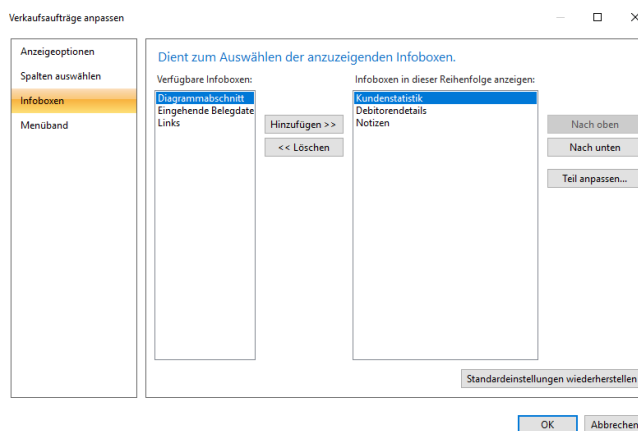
Verkaufsaufträge anpassen

Anzeigeoptionen
Spalten auswählen
Infoboxen
Menüband

Dient zum Auswählen der anzuzeigenden Infoboxen.

Verfügbare Infoboxen:
Diagrammabschnitt
Eingehende Belegdate
Links

Hinzufügen >>
<< Löschen

Infoboxen in dieser Reihenfolge anzeigen:
Kundenstatistik
Debitorendetails
Notizen

Nach oben
Nach unten
Teil anpassen...

Standardeinstellungen wiederherstellen

OK
Abbrechen